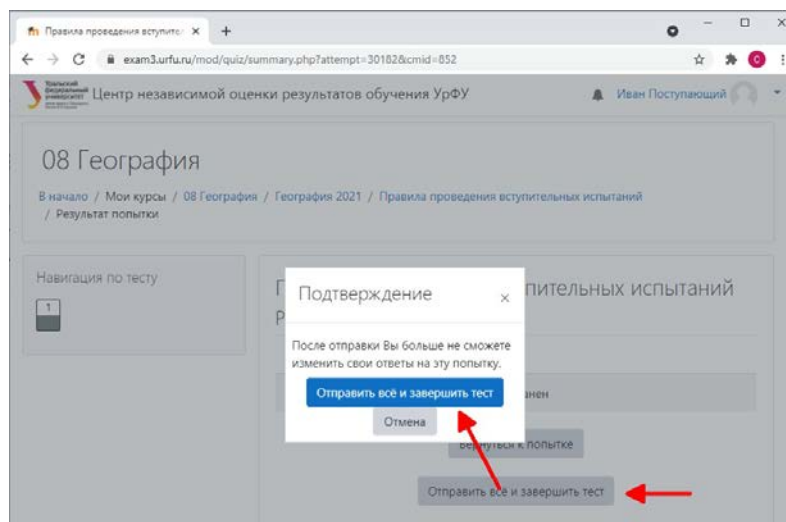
Правила проведения вступите ×
+
exam3.urfu.ru/mod/quiz/summary.php?attempt=30182&cmid=852
C
Уральский федеральный университет
Центр независимой оценки результатов обучения УрФУ
Иван Поступающий
08 География
В начало / Мои курсы / 08 География / География 2021 / Правила проведения вступительных испытаний / Результат попытки
Навигация по тесту
1
П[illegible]тительных испытаний
Р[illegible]
Подтверждение
×
После отправки Вы больше не сможете изменить свои ответы на эту попытку.
Отправить всё и завершить тест
Отмена
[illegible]нен
Вернуться к попытке
Отправить всё и завершить тест